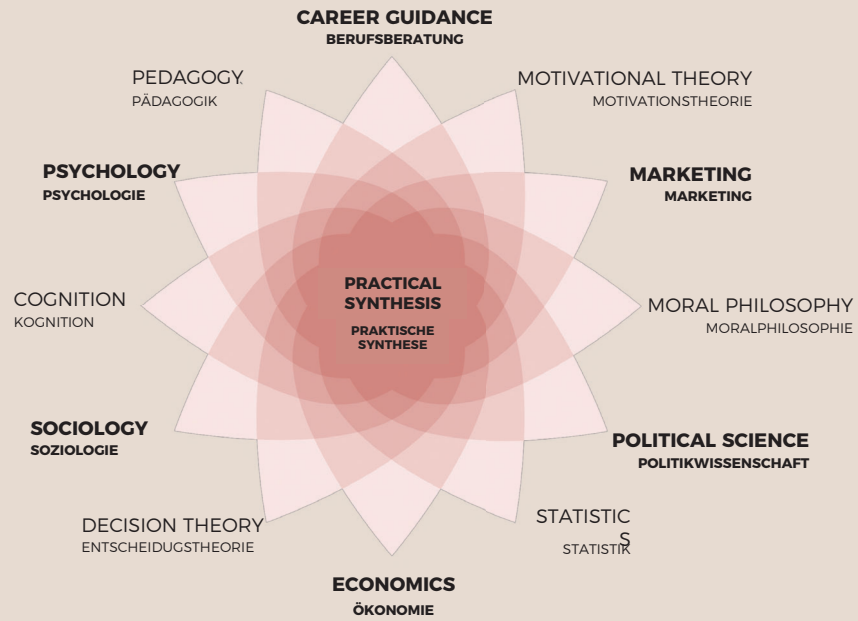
CAREER GUIDANCE
BERUFSBERATUNG

PEDAGOGY
PÄDAGOGIK

MOTIVATIONAL THEORY
MOTIVATIONSTHEORIE

PSYCHOLOGY
PSYCHOLOGIE

MARKETING
MARKETING

COGNITION
KOGNITION

PRACTICAL SYNTHESIS
PRAKTISCHE SYNTHESE

MORAL PHILOSOPHY
MORALPHILOSOPHIE

SOCIOLOGY
SOZIOLOGIE

POLITICAL SCIENCE
POLITIKWISSENSCHAFT

DECISION THEORY
ENTSCHEIDUGSTHEORIE

STATISTIC S
STATISTIK

ECONOMICS
ÖKONOMIE